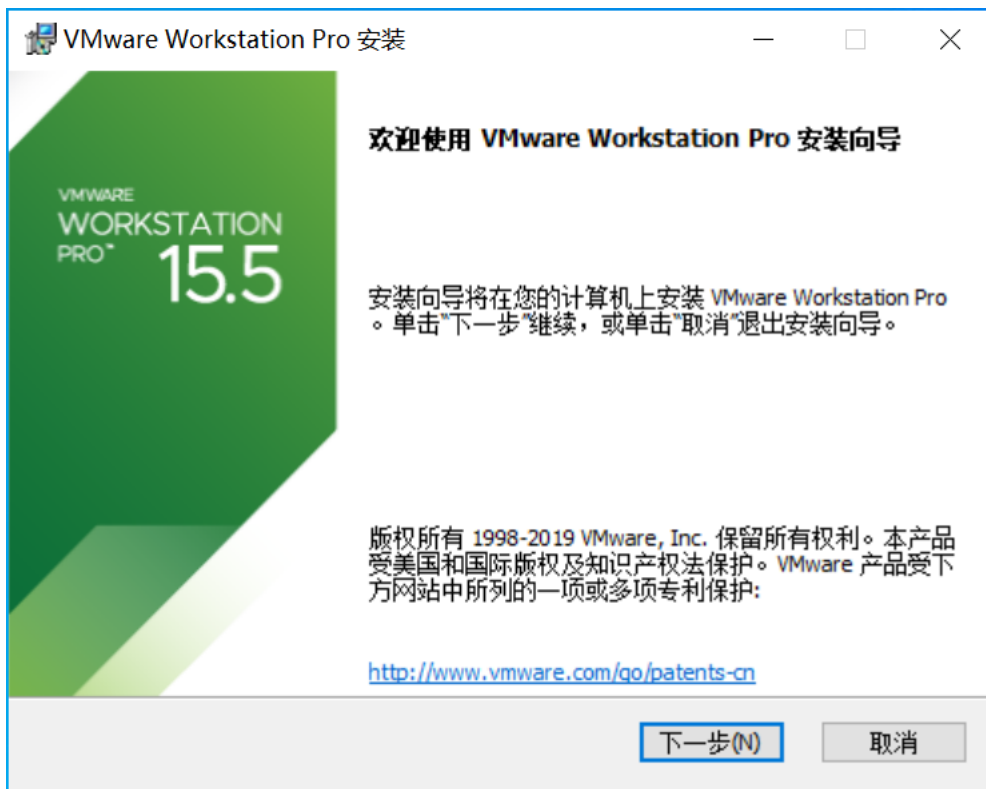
VMware Workstation Pro 安装

VMWARE
WORKSTATION
PRO™ 15.5

欢迎使用 VMware Workstation Pro 安装向导

安装向导将在您的计算机上安装 VMware Workstation Pro。单击"下一步"继续，或单击"取消"退出安装向导。

版权所有 1998-2019 VMware, Inc. 保留所有权利。本产品受美国和国际版权及知识产权法保护。VMware 产品受下方网站中所列的一项或多项专利保护:

http://www.vmware.com/go/patents-cn

下一步(N)
取消